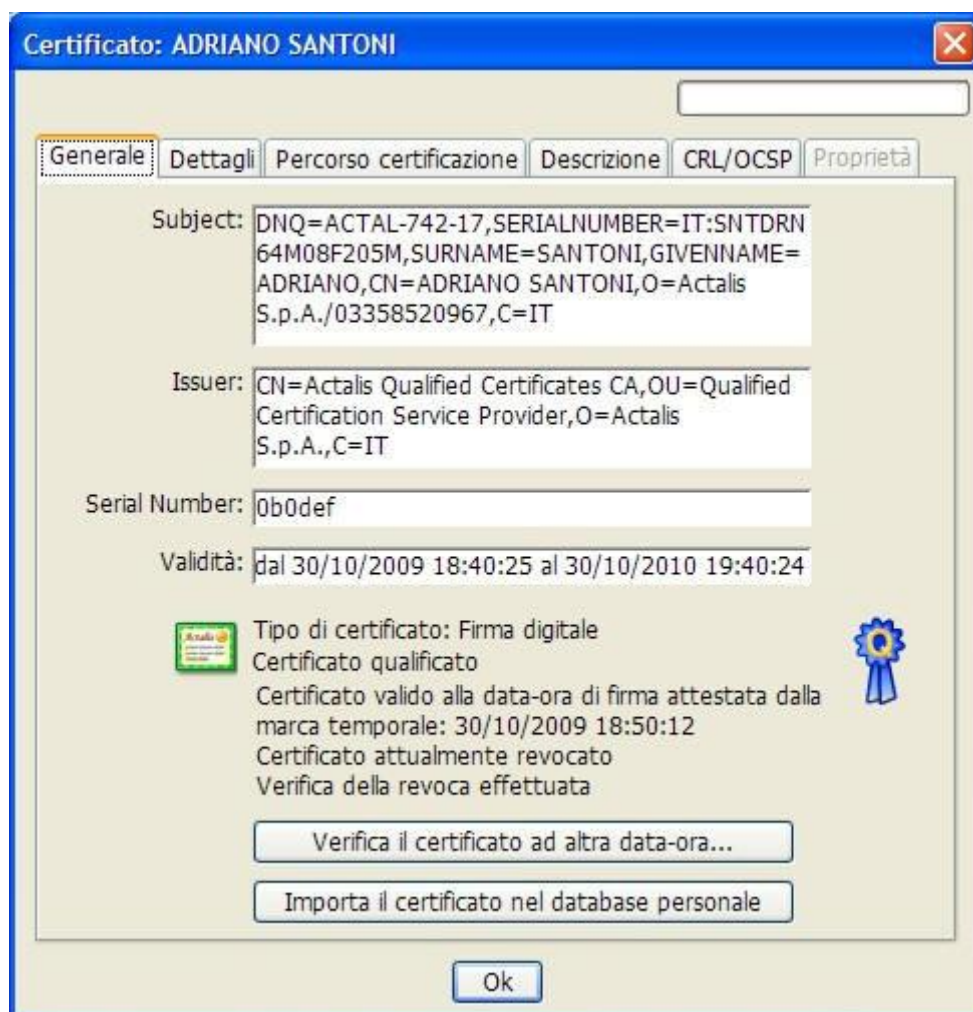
Certificato: ADRIANO SANTONI

Generale | Dettagli | Percorso certificazione | Descrizione | CRL/OCSP | Proprietà

Subject: DNQ=ACTAL-742-17,SERIALNUMBER=IT:SNTDRN64M08F205M,SURNAME=SANTONI,GIVENNAME=ADRIANO,CN=ADRIANO SANTONI,O=Actalis S.p.A./03358520967,C=IT

Issuer: CN=Actalis Qualified Certificates CA,OU=Qualified Certification Service Provider,O=Actalis S.p.A.,C=IT

Serial Number: 0b0def

Validità: dal 30/10/2009 18:40:25 al 30/10/2010 19:40:24

Actalis

Tipo di certificato: Firma digitale
Certificato qualificato
Certificato valido alla data-ora di firma attestata dalla marca temporale: 30/10/2009 18:50:12
Certificato attualmente revocato
Verifica della revoca effettuata

Q

Verifica il certificato ad altra data-ora...

Importa il certificato nel database personale

Ok